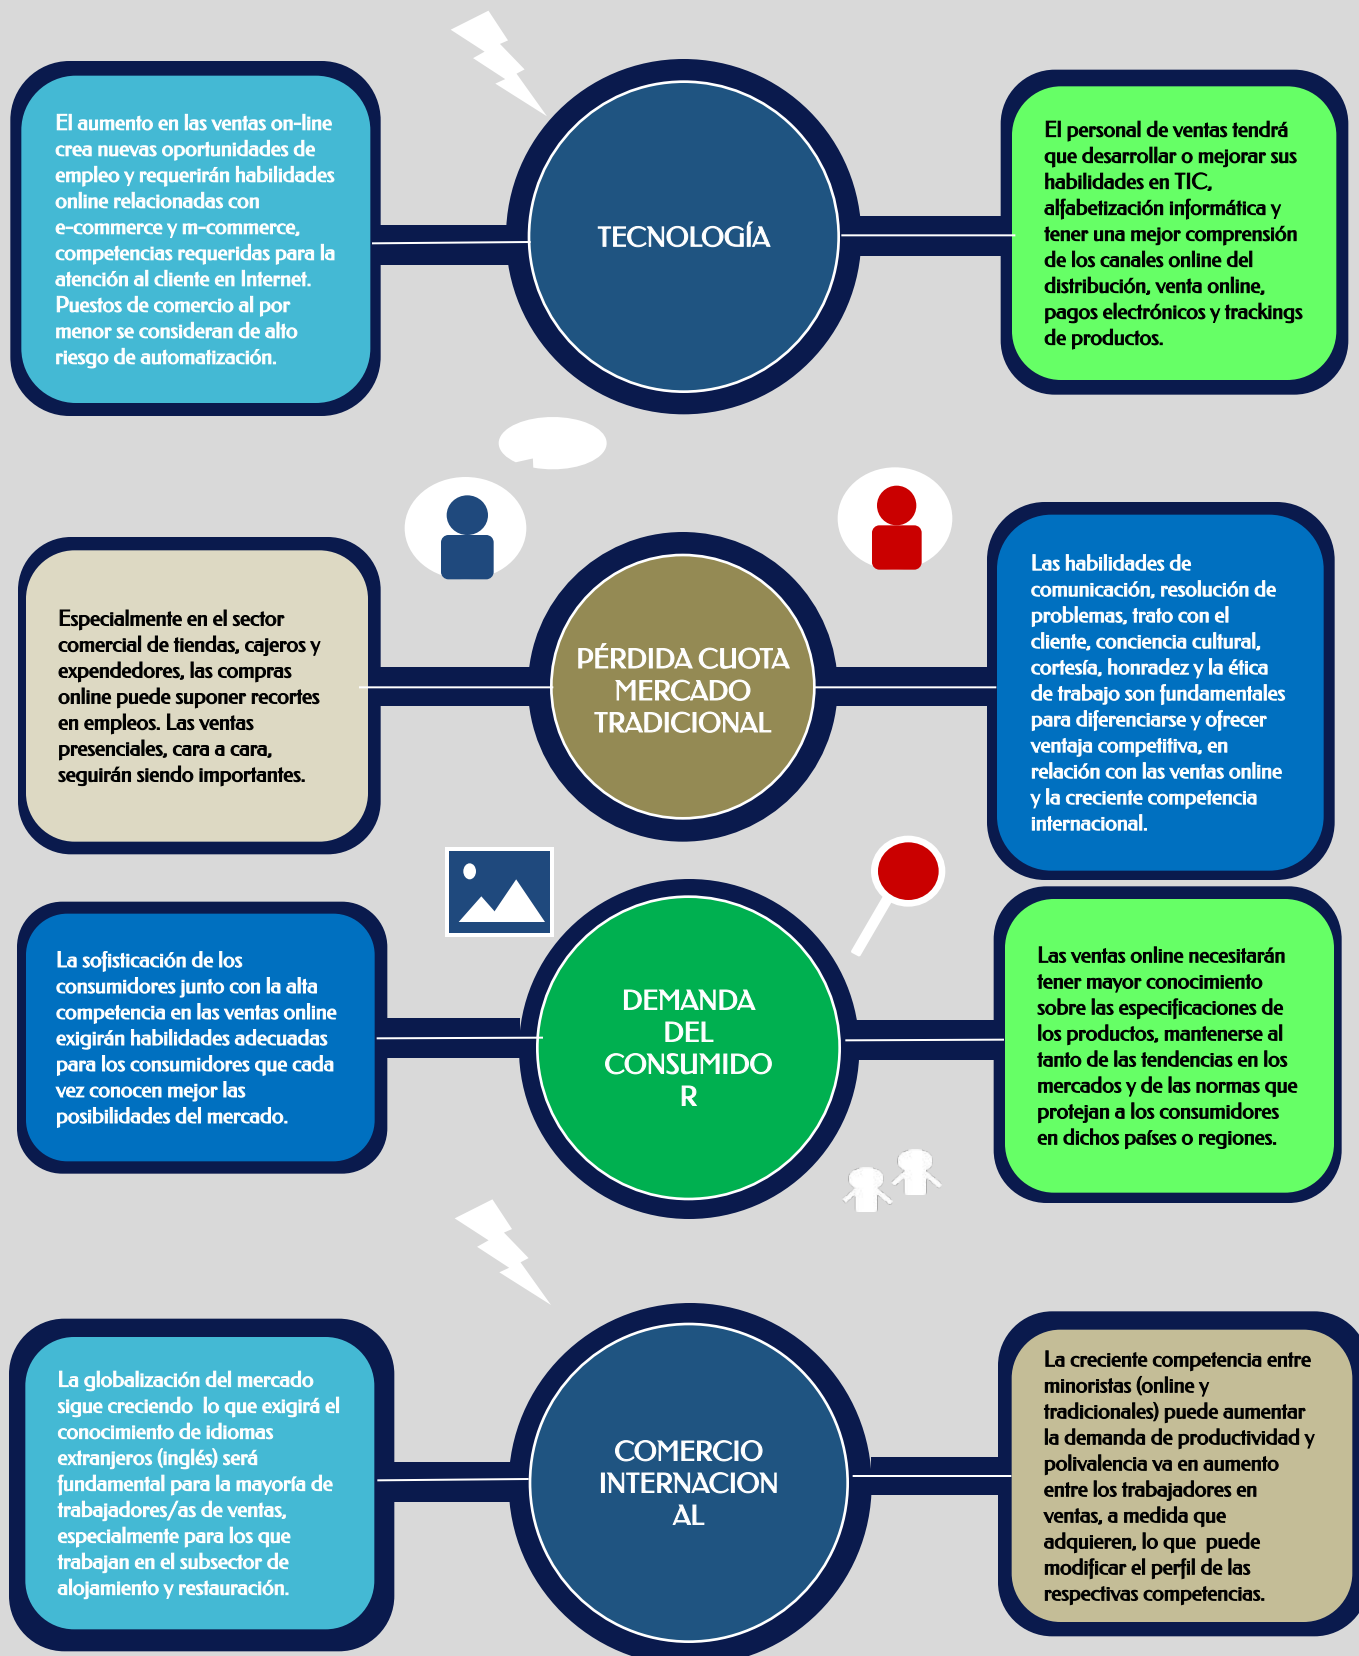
El aumento en las ventas on-line crea nuevas oportunidades de empleo y requerirán habilidades online relacionadas con e-commerce y m-commerce, competencias requeridas para la atención al cliente en Internet. Puestos de comercio al por menor se consideran de alto riesgo de automatización.

TECNOLOGÍA

El personal de ventas tendrá que desarrollar o mejorar sus habilidades en TIC, alfabetización informática y tener una mejor comprensión de los canales online del distribución, venta online, pagos electrónicos y trackings de productos.

Especialmente en el sector comercial de tiendas, cajeros y expendedores, las compras online puede suponer recortes en empleos. Las ventas presenciales, cara a cara, seguirán siendo importantes.

PÉRDIDA CUOTA MERCADO TRADICIONAL

Las habilidades de comunicación, resolución de problemas, trato con el cliente, conciencia cultural, cortesía, honradez y la ética de trabajo son fundamentales para diferenciarse y ofrecer ventaja competitiva, en relación con las ventas online y la creciente competencia internacional.

La sofisticación de los consumidores junto con la alta competencia en las ventas online exigirán habilidades adecuadas para los consumidores que cada vez conocen mejor las posibilidades del mercado.

DEMANDA DEL CONSUMIDO R

Las ventas online necesitarán tener mayor conocimiento sobre las especificaciones de los productos, mantenerse al tanto de las tendencias en los mercados y de las normas que protejan a los consumidores en dichos países o regiones.

La globalización del mercado sigue creciendo lo que exigirá el conocimiento de idiomas extranjeros (inglés) será fundamental para la mayoría de trabajadores/as de ventas, especialmente para los que trabajan en el subsector de alojamiento y restauración.

COMERCIO INTERNACION AL

La creciente competencia entre minoristas (online y tradicionales) puede aumentar la demanda de productividad y polivalencia va en aumento entre los trabajadores en ventas, a medida que adquieren, lo que puede modificar el perfil de las respectivas competencias.